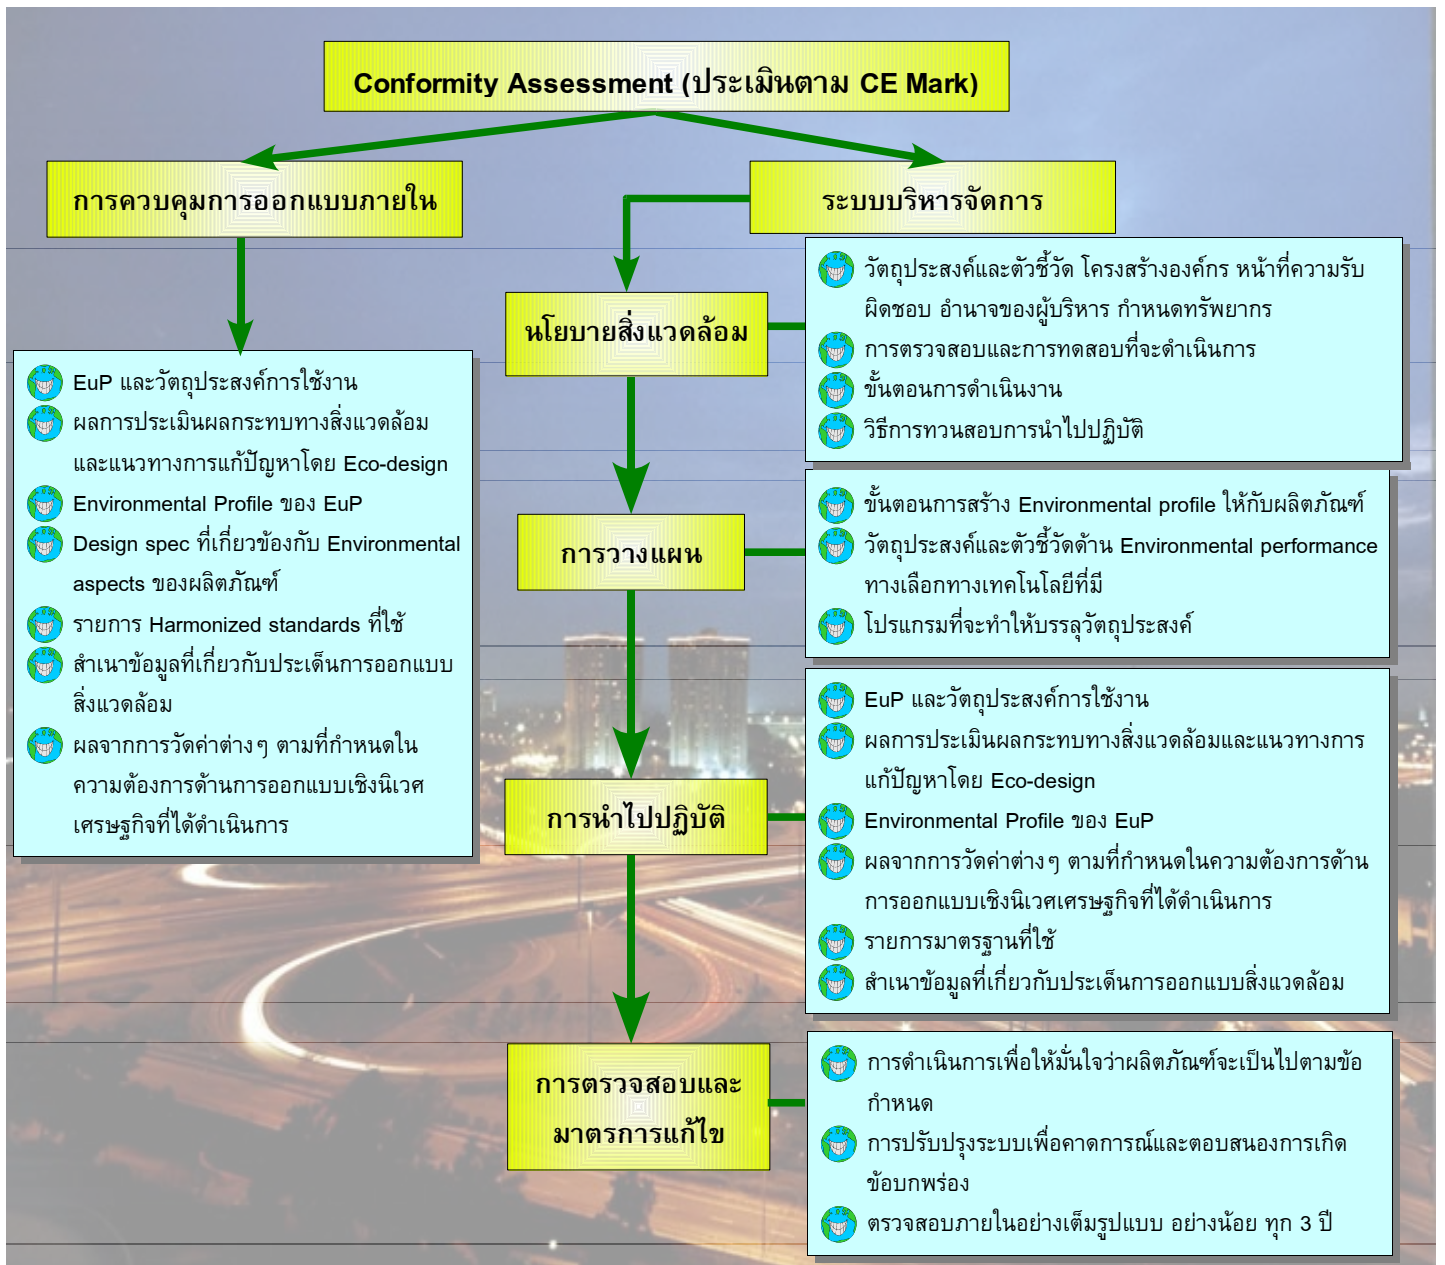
Conformity Assessment (ประเมินตาม CE Mark)

การควบคุมการออกแบบภายใน

ระบบบริหารจัดการ

EuP และวัตถุประสงค์การใช้งาน
ผลการประเมินผลกระทบทางสิ่งแวดล้อมและแนวทางการแก้ปัญหาโดย Eco-design
Environmental Profile ของ EuP
Design spec ที่เกี่ยวข้องกับ Environmental aspects ของผลิตภัณฑ์
รายการ Harmonized standards ที่ใช้
สำเนาข้อมูลที่เกี่ยวกับประเด็นการออกแบบสิ่งแวดล้อม
ผลจากการวัดค่าต่างๆ ตามที่กำหนดในความต้องการด้านการออกแบบเชิงนิเวศเศรษฐกิจที่ได้ดำเนินการ

นโยบายสิ่งแวดล้อม

วัตถุประสงค์และตัวชี้วัด โครงสร้างองค์กร หน้าที่ความรับผิดชอบ อำนาจของผู้บริหาร กำหนดทรัพยากร
การตรวจสอบและการทดสอบที่จะดำเนินการ
ขั้นตอนการดำเนินงาน
วิธีการทวนสอบการนำไปปฏิบัติ

การวางแผน

ขั้นตอนการสร้าง Environmental profile ให้กับผลิตภัณฑ์
วัตถุประสงค์และตัวชี้วัดด้าน Environmental performance ทางเลือกทางเทคโนโลยีที่มี
โปรแกรมที่จะทำให้บรรลุวัตถุประสงค์

การนำไปปฏิบัติ

EuP และวัตถุประสงค์การใช้งาน
ผลการประเมินผลกระทบทางสิ่งแวดล้อมและแนวทางการแก้ปัญหาโดย Eco-design
Environmental Profile ของ EuP
ผลจากการวัดค่าต่างๆ ตามที่กำหนดในความต้องการด้านการออกแบบเชิงนิเวศเศรษฐกิจที่ได้ดำเนินการ
รายการมาตรฐานที่ใช้
สำเนาข้อมูลที่เกี่ยวกับประเด็นการออกแบบสิ่งแวดล้อม

การตรวจสอบและมาตรการแก้ไข

การดำเนินการเพื่อให้มั่นใจว่าผลิตภัณฑ์จะเป็นไปตามข้อกำหนด
การปรับปรุงระบบเพื่อคาดการณ์และตอบสนองการเกิดข้อบกพร่อง
ตรวจสอบภายในอย่างเต็มรูปแบบ อย่างน้อย ทุก 3 ปี